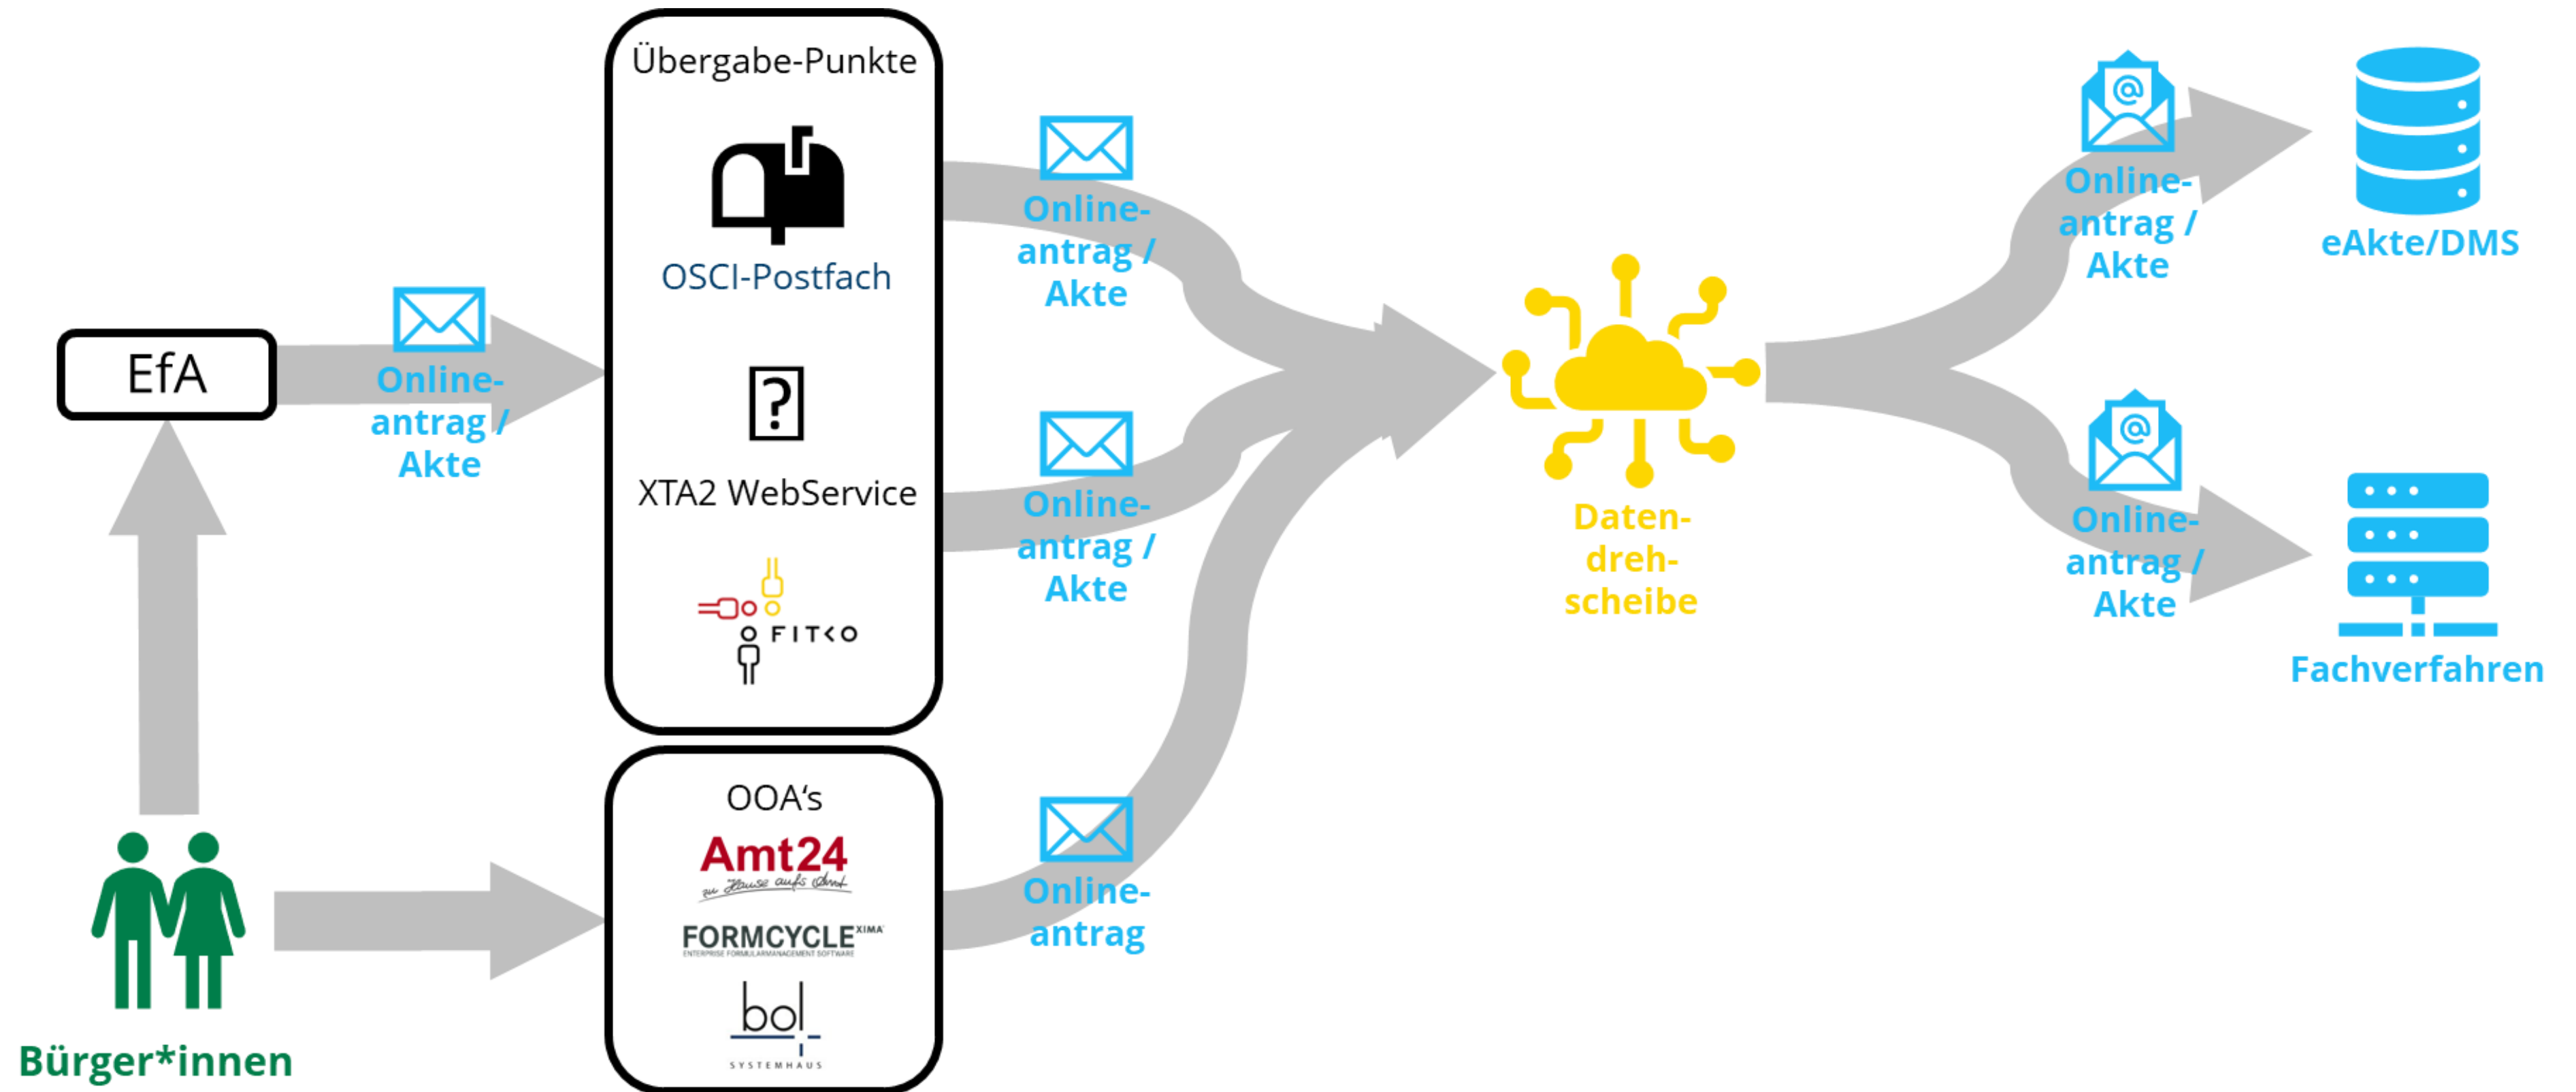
EfA

Online-antrag / Akte

Übergabe-Punkte

OSCI-Postfach

XTA2 WebService

FIT<O

Online-antrag / Akte

Online-antrag / Akte

OOA's

Amt24
zu Hause aufs Amt

FORMCYCLE XIMA
ENTERPRISE FORMULARMANAGEMENT SOFTWARE

bol
SYSTEMHAUS

Online-antrag

Bürger*innen

Daten-dreh-scheibe

Online-antrag / Akte

eAkte/DMS

Online-antrag / Akte

Fachverfahren